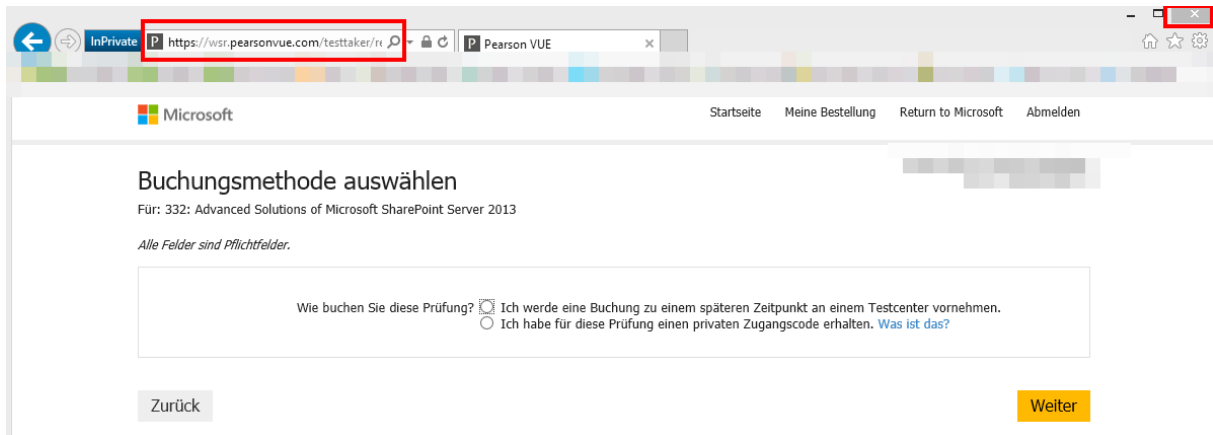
InPrivate https://wsr.pearsonvue.com/testtaker/r

Pearson VUE

Microsoft

Startseite Meine Bestellung Return to Microsoft Abmelden

Buchungsmethode auswählen

Für: 332: Advanced Solutions of Microsoft SharePoint Server 2013

Alle Felder sind Pflichtfelder.

Wie buchen Sie diese Prüfung? Ich werde eine Buchung zu einem späteren Zeitpunkt an einem Testcenter vornehmen.
Ich habe für diese Prüfung einen privaten Zugangscode erhalten. Was ist das?

Zurück

Weiter